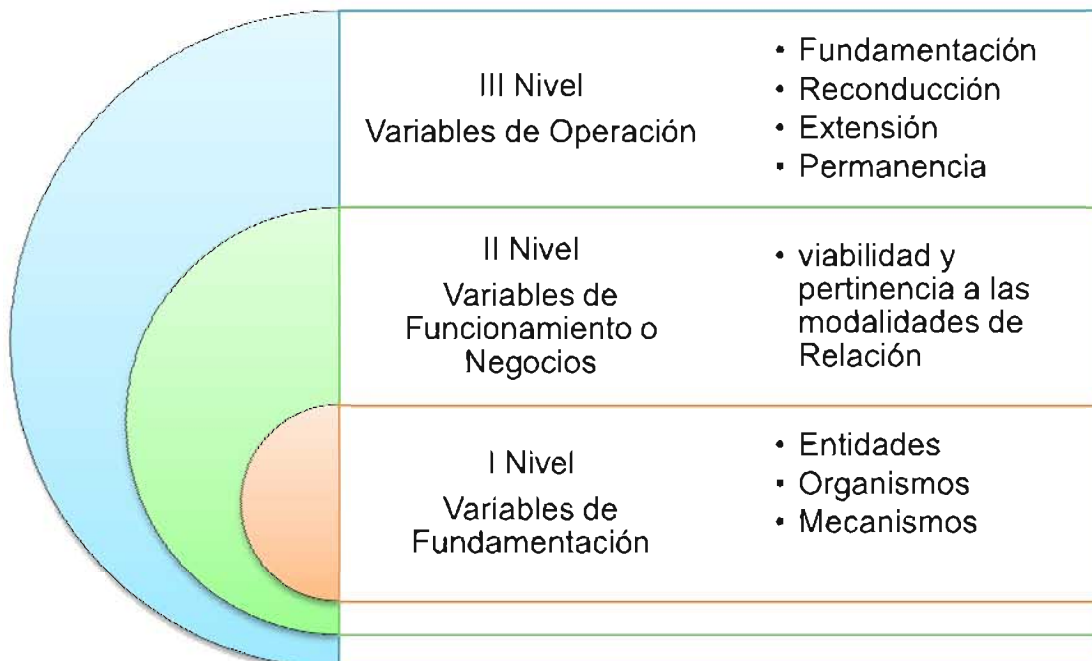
III Nivel
Variables de Operación

- Fundamentación
- Reconducción
- Extensión
- Permanencia

II Nivel
Variables de Funcionamiento o Negocios

- viabilidad y pertinencia a las modalidades de Relación

I Nivel
Variables de Fundamentación

- Entidades
- Organismos
- Mecanismos